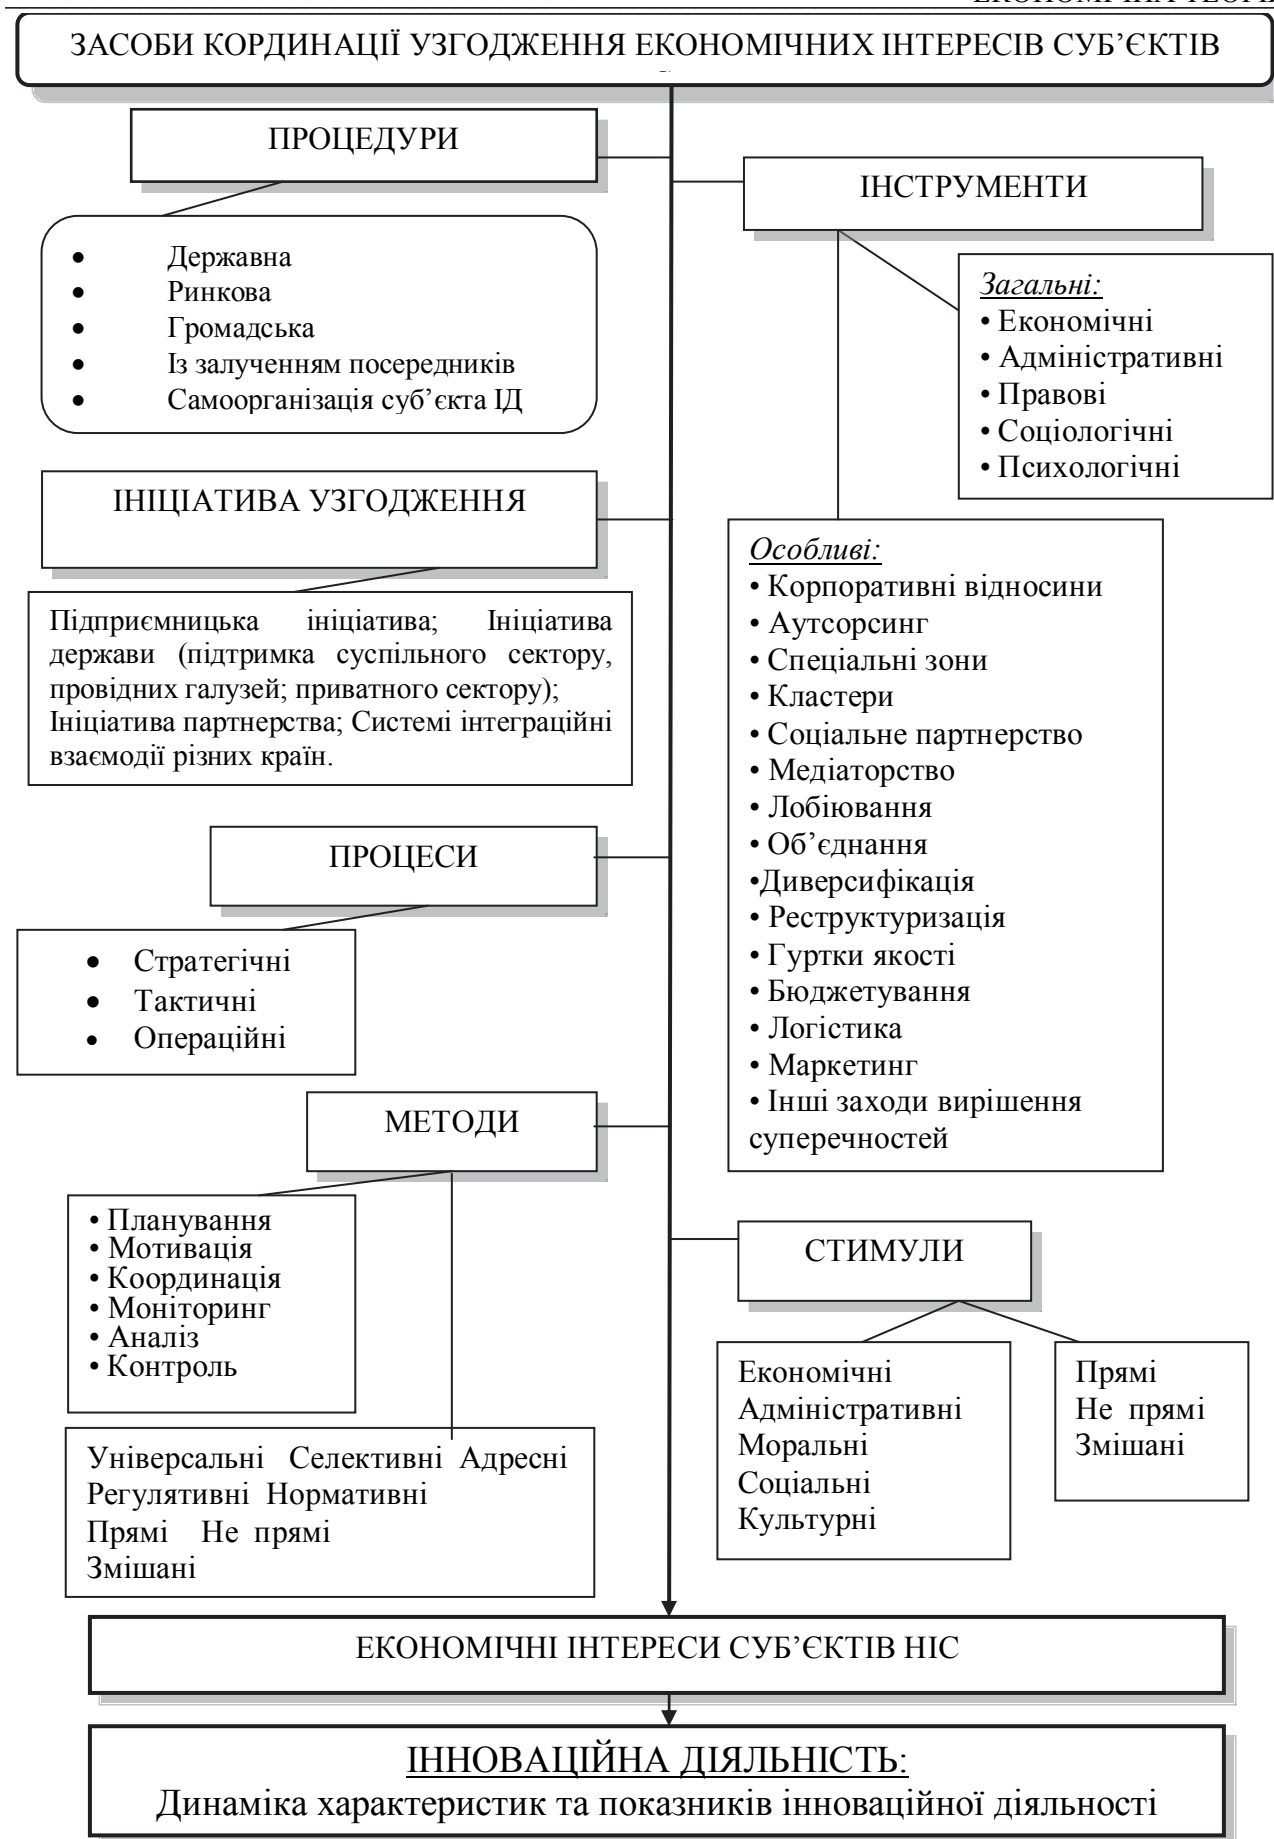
ЕКОНОМІ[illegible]

ЗАСОБИ КОРДИНАЦІЇ УЗГОДЖЕННЯ ЕКОНОМІЧНИХ ІНТЕРЕСІВ СУБ'ЄКТІВ

ПРОЦЕДУРИ

- Державна
- Ринкова
- Громадська
- Із залученням посередників
- Самоорганізація суб'єкта ІД

ІНСТРУМЕНТИ

*Загальні:*
• Економічні
• Адміністративні
• Правові
• Соціологічні
• Психологічні

ІНІЦІАТИВА УЗГОДЖЕННЯ

Підприємницька ініціатива; Ініціатива держави (підтримка суспільного сектору, провідних галузей; приватного сектору); Ініціатива партнерства; Системі інтеграційні взаємодії різних країн.

*Особливі:*
• Корпоративні відносини
• Аутсорсинг
• Спеціальні зони
• Кластери
• Соціальне партнерство
• Медіаторство
• Лобіювання
• Об'єднання
•Диверсифікація
• Реструктуризація
• Гуртки якості
• Бюджетування
• Логістика
• Маркетинг
• Інші заходи вирішення суперечностей

ПРОЦЕСИ

- Стратегічні
- Тактичні
- Операційні

МЕТОДИ

• Планування
• Мотивація
• Координація
• Моніторинг
• Аналіз
• Контроль

Універсальні Селективні Адресні Регулятивні Нормативні Прямі Не прямі Змішані

СТИМУЛИ

Економічні
Адміністративні
Моральні
Соціальні
Культурні

Прямі
Не прямі
Змішані

ЕКОНОМІЧНІ ІНТЕРЕСИ СУБ'ЄКТІВ НІС

ІННОВАЦІЙНА ДІЯЛЬНІСТЬ:
Динаміка характеристик та показників інноваційної діяльності